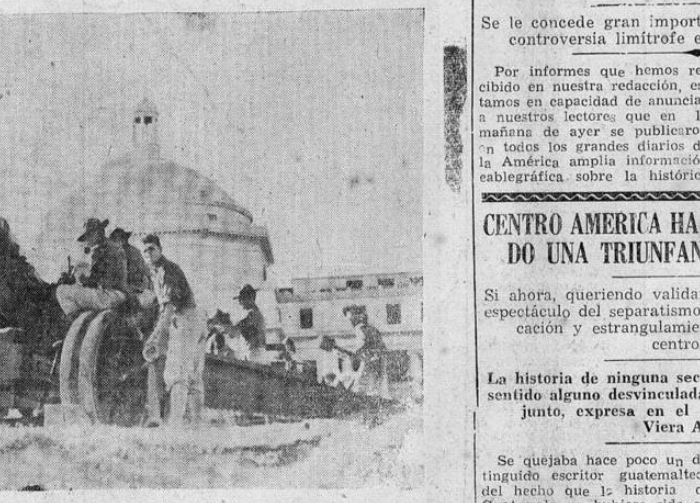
Se le concede gran import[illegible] controversia limítrofe e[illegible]

Por informes que hemos re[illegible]cibido en nuestra redacción, es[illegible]tamos en capacidad de anuncia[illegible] a nuestros lectores que en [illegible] mañana de ayer se publicaro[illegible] en todos los grandes diarios d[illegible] la América amplia informació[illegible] cablegráfica sobre la históric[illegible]

CENTRO AMERICA HA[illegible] DO UNA TRIUNFAN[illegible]

Si ahora, queriendo valida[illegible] espectáculo del separatismo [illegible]cación y estrangulamie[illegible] centro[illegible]

La historia de ninguna sec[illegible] sentido alguno desvinculad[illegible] junto, expresa en el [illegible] Viera A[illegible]

Se quejaba hace poco un d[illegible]tinguido escritor guatemalte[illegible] del hecho que la historia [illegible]